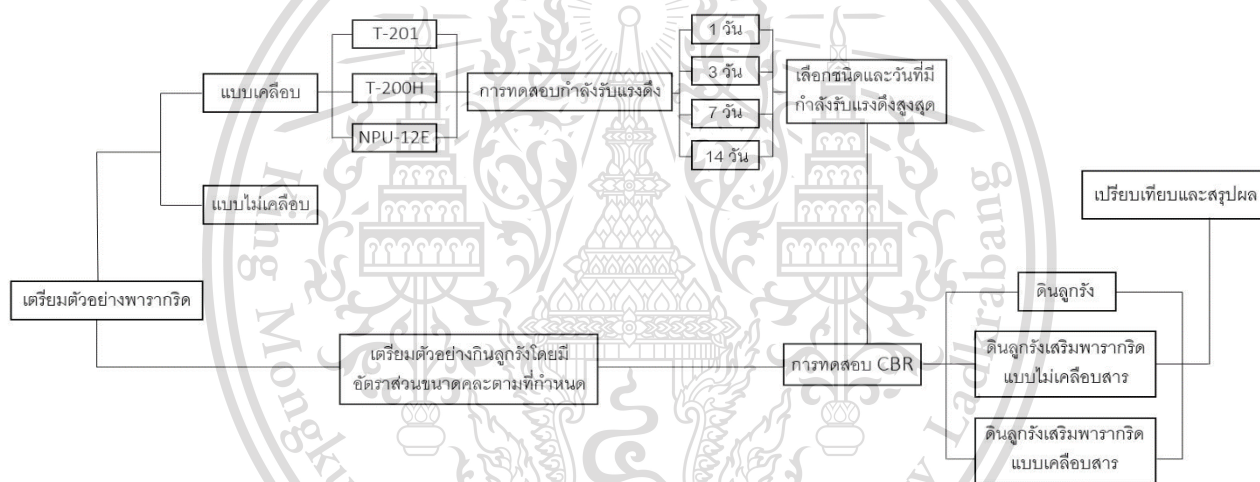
เตรียมตัวอย่างพรากริด

แบบเคลือบ

T-201

T-200H

NPU-12E

การทดสอบกำลังรับแรงดึง

1 วัน

3 วัน

7 วัน

14 วัน

เลือกชนิดและวันที่มีกำลังรับแรงดึงสูงสุด

แบบไม่เคลือบ

เตรียมตัวอย่างดินลูกรังโดยมีอัตราส่วนขนาดคละตามที่กำหนด

การทดสอบ CBR

ดินลูกรัง

ดินลูกรังเสริมพรากริดแบบไม่เคลือบสาร

ดินลูกรังเสริมพรากริดแบบเคลือบสาร

เปรียบเทียบและสรุปผล